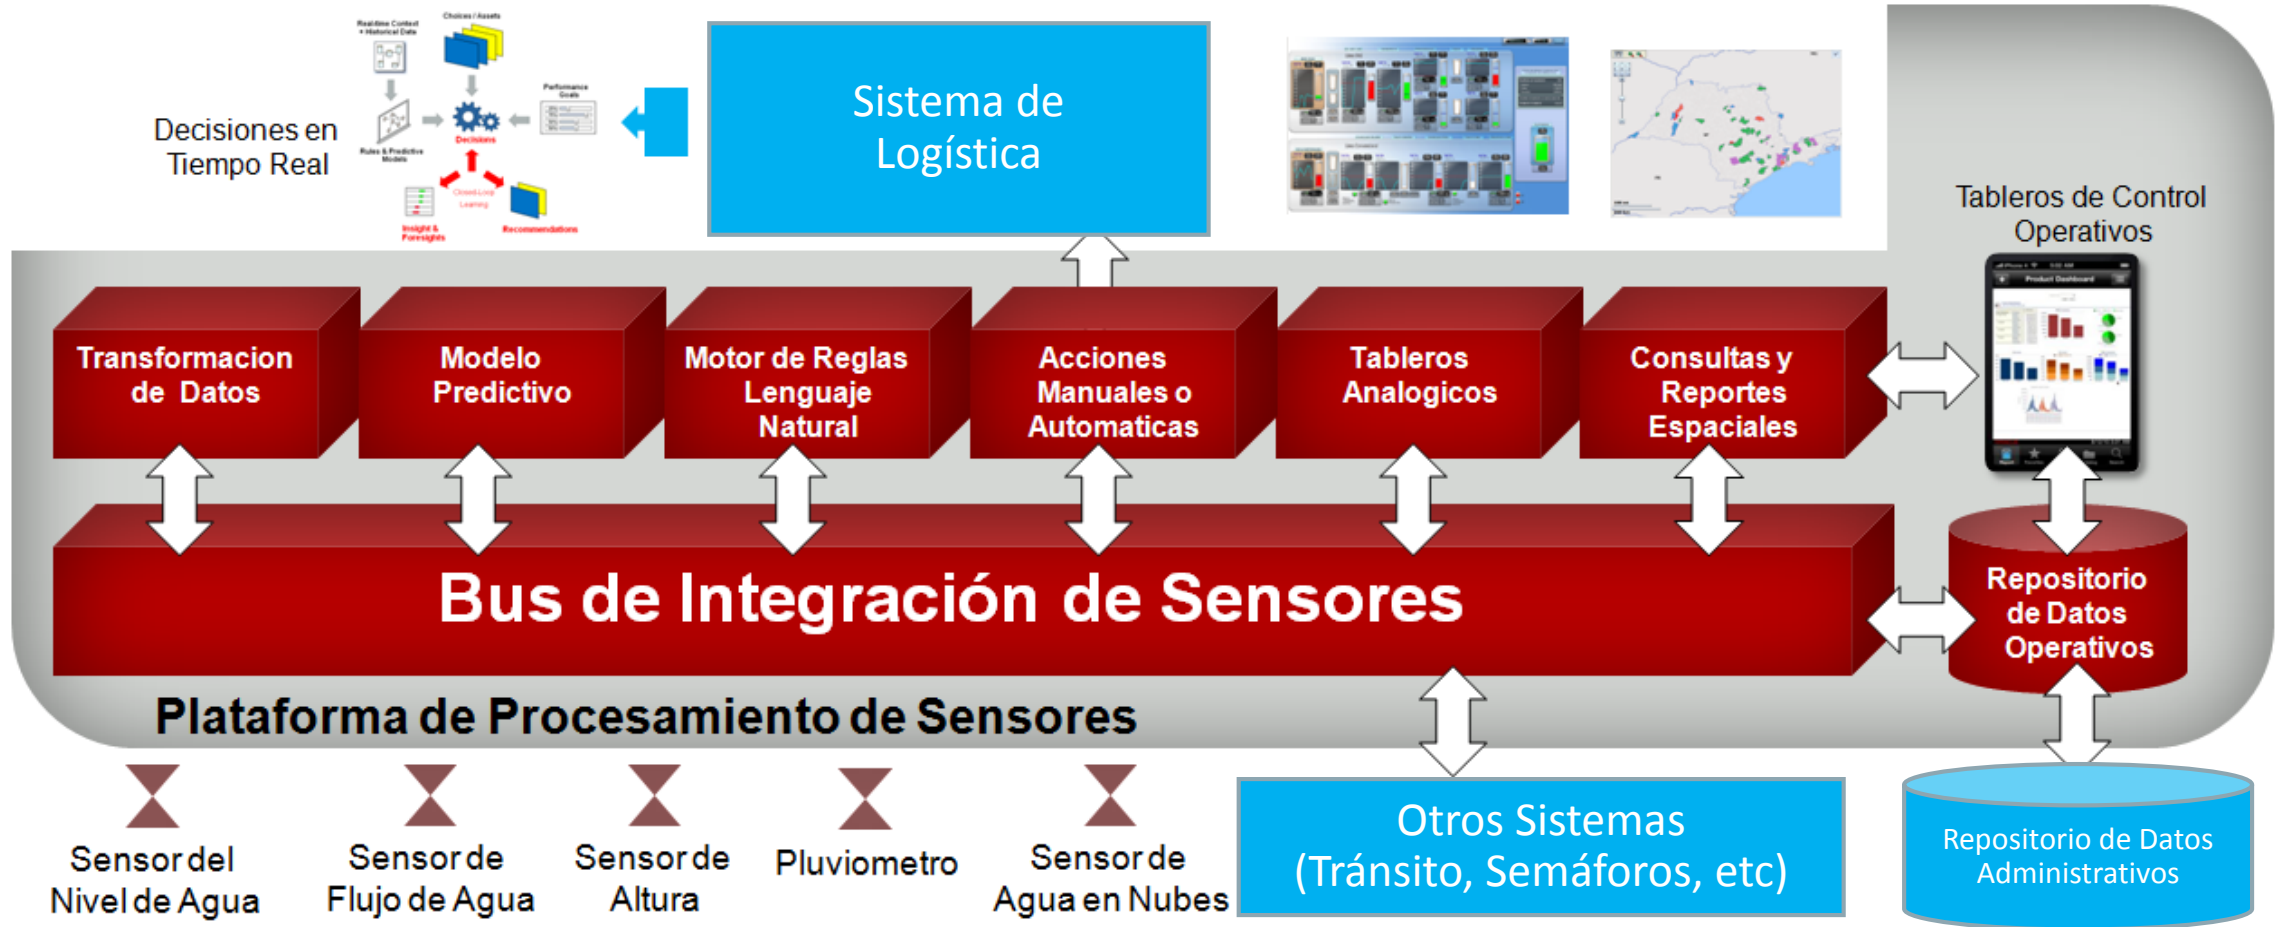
Decisiones en Tiempo Real

Real-time Context + Historical Data

Choices / Assets

Performance Goals

Rules & Predictive Models

Decisions

Closed-Loop Learning

Insight & Foresights

Recommendations

Sistema de Logística

Tableros de Control Operativos

Transformacion de Datos

Modelo Predictivo

Motor de Reglas Lenguaje Natural

Acciones Manuales o Automaticas

Tableros Analogicos

Consultas y Reportes Espaciales

Bus de Integración de Sensores

Repositorio de Datos Operativos

Plataforma de Procesamiento de Sensores

Sensor del Nivel de Agua

Sensor de Flujo de Agua

Sensor de Altura

Pluviometro

Sensor de Agua en Nubes

Otros Sistemas (Tránsito, Semáforos, etc)

Repositorio de Datos Administrativos